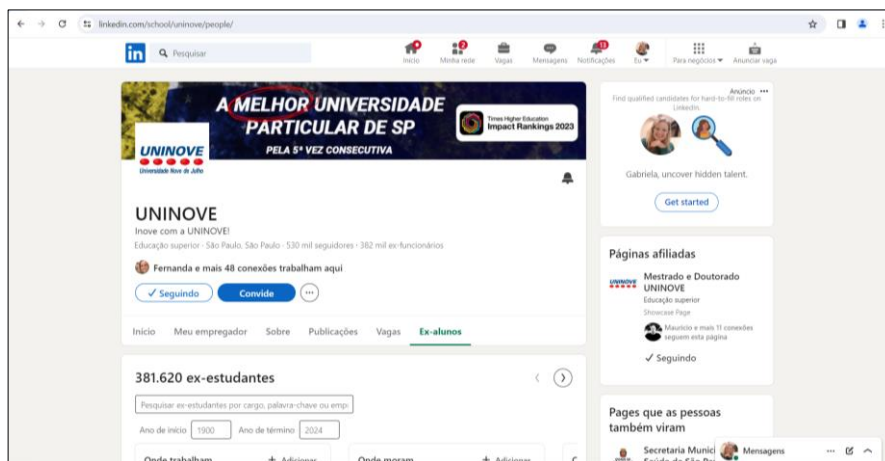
linkedin.com/school/uninove/people/

in Pesquisar

Início Minha rede Vagas Mensagens Notificações Eu Para negócios Anunciar vaga

A MELHOR UNIVERSIDADE PARTICULAR DE SP
PELA 5ª VEZ CONSECUTIVA

Times Higher Education Impact Rankings 2023

UNINOVE
Universidade Nove de Julho

UNINOVE
Inove com a UNINOVE!
Educação superior · São Paulo, São Paulo · 530 mil seguidores · 382 mil ex-funcionários

Fernanda e mais 48 conexões trabalham aqui

✓ Seguindo Convide

Início Meu empregador Sobre Publicações Vagas Ex-alunos

381.620 ex-estudantes

Pesquisar ex-estudantes por cargo, palavra-chave ou emp

Ano de início 1900 Ano de término 2024

Onde trabalham + Adicionar Onde moram + Adicionar

Anúncio
Find qualified candidates for hard-to-fill roles on LinkedIn.

Gabriela, uncover hidden talent.

Get started

Páginas afiliadas

Mestrado e Doutorado UNINOVE
Educação superior
Showcase Page
Mauricio e mais 11 conexões seguem esta página
✓ Seguindo

Pages que as pessoas também viram

Secretaria Munici
Saúde de São Pa

Mensagens